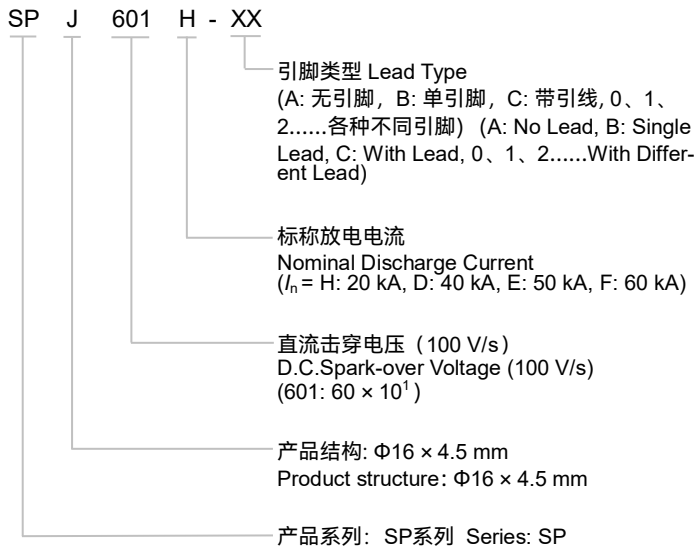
SP J 601 H - XX

引脚类型 Lead Type
(A: 无引脚，B: 单引脚，C: 带引线，0、1、2......各种不同引脚) (A: No Lead, B: Single Lead, C: With Lead, 0、1、2......With Different Lead)

标称放电电流
Nominal Discharge Current
($I_n$ = H: 20 kA, D: 40 kA, E: 50 kA, F: 60 kA)

直流击穿电压（100 V/s）
D.C.Spark-over Voltage (100 V/s)
(601: $60 \times 10^1$)

产品结构: Φ16 × 4.5 mm
Product structure: Φ16 × 4.5 mm

产品系列: SP系列 Series: SP